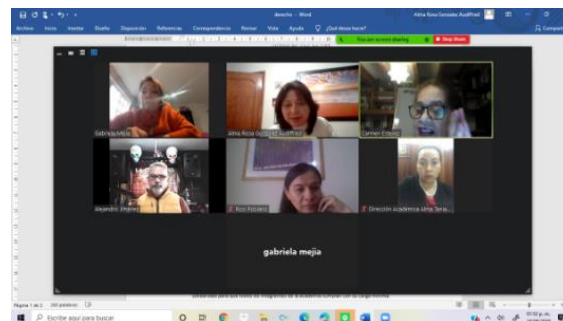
derecho - Word

Alma Rosa Gonzalez Audiffred

Archivo Inicio Insertar Diseño Disposición Referencias Correspondencia Revisar Vista Ayuda ¿Qué desea hacer?

Compartir

You are screen sharing

Stop Share

Gabriela Mejía

Alma Rosa González Audiffred

Carmen Estévez

Alejandro Jiménez

Rosi Pizzano

Dirección Académica Alma Sena...

gabriela mejía

Página 1 de 2 260 palabras

Escribe aquí para buscar